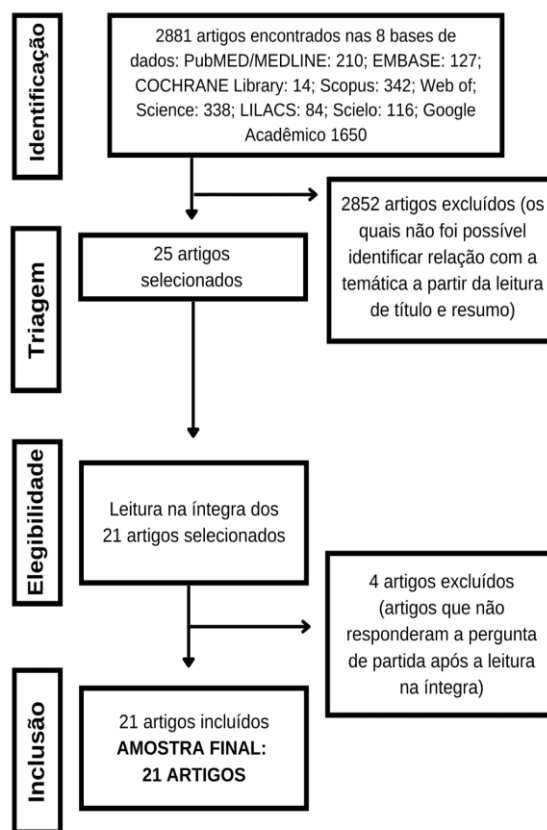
Identificação

2881 artigos encontrados nas 8 bases de dados: PubMED/MEDLINE: 210; EMBASE: 127; COCHRANE Library: 14; Scopus: 342; Web of; Science: 338; LILACS: 84; Scielo: 116; Google Acadêmico 1650

2852 artigos excluídos (os quais não foi possível identificar relação com a temática a partir da leitura de título e resumo)

Triagem

25 artigos selecionados

Elegibilidade

Leitura na íntegra dos 21 artigos selecionados

4 artigos excluídos (artigos que não responderam a pergunta de partida após a leitura na íntegra)

Inclusão

21 artigos incluídos
**AMOSTRA FINAL: 21 ARTIGOS**